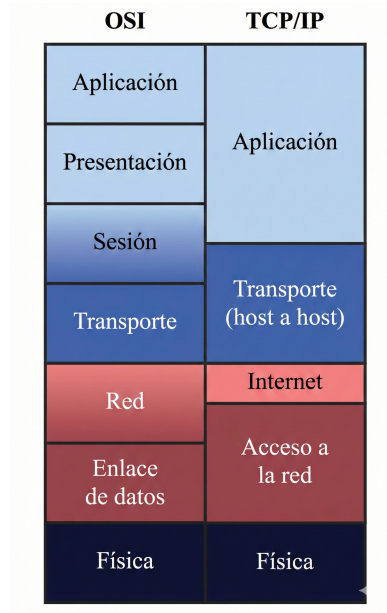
| OSI | TCP/IP |
|---|---|
| Aplicación | Aplicación |
| Presentación | |
| Sesión | |
| Transporte | Transporte (host a host) |
| Red | Internet |
| Enlace de datos | Acceso a la red |
| Física | Física |